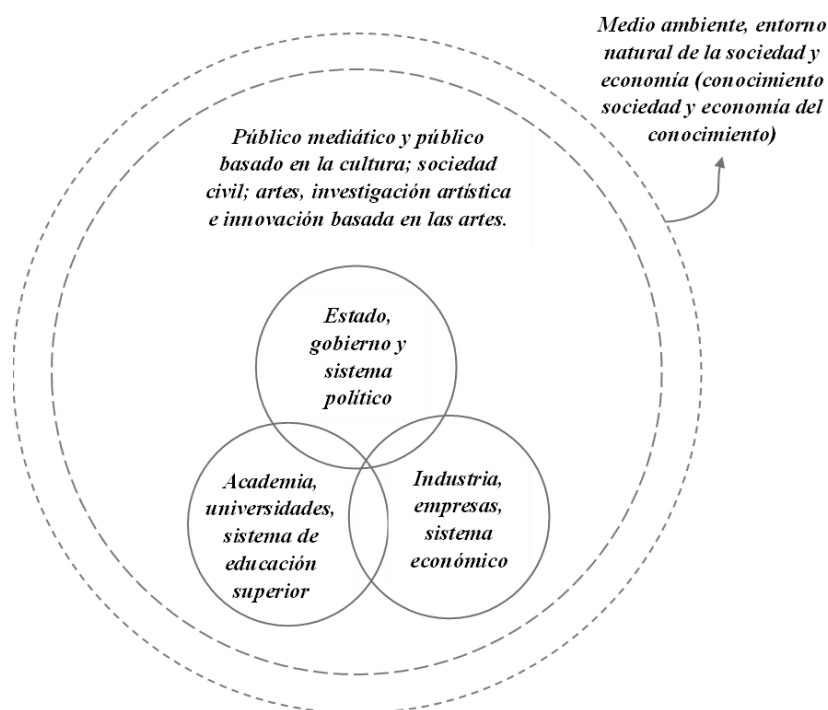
Medio ambiente, entorno natural de la sociedad y economía (conocimiento sociedad y economía del conocimiento)

Público mediático y público basado en la cultura; sociedad civil; artes, investigación artística e innovación basada en las artes.

Estado, gobierno y sistema político

Academia, universidades, sistema de educación superior

Industria, empresas, sistema económico